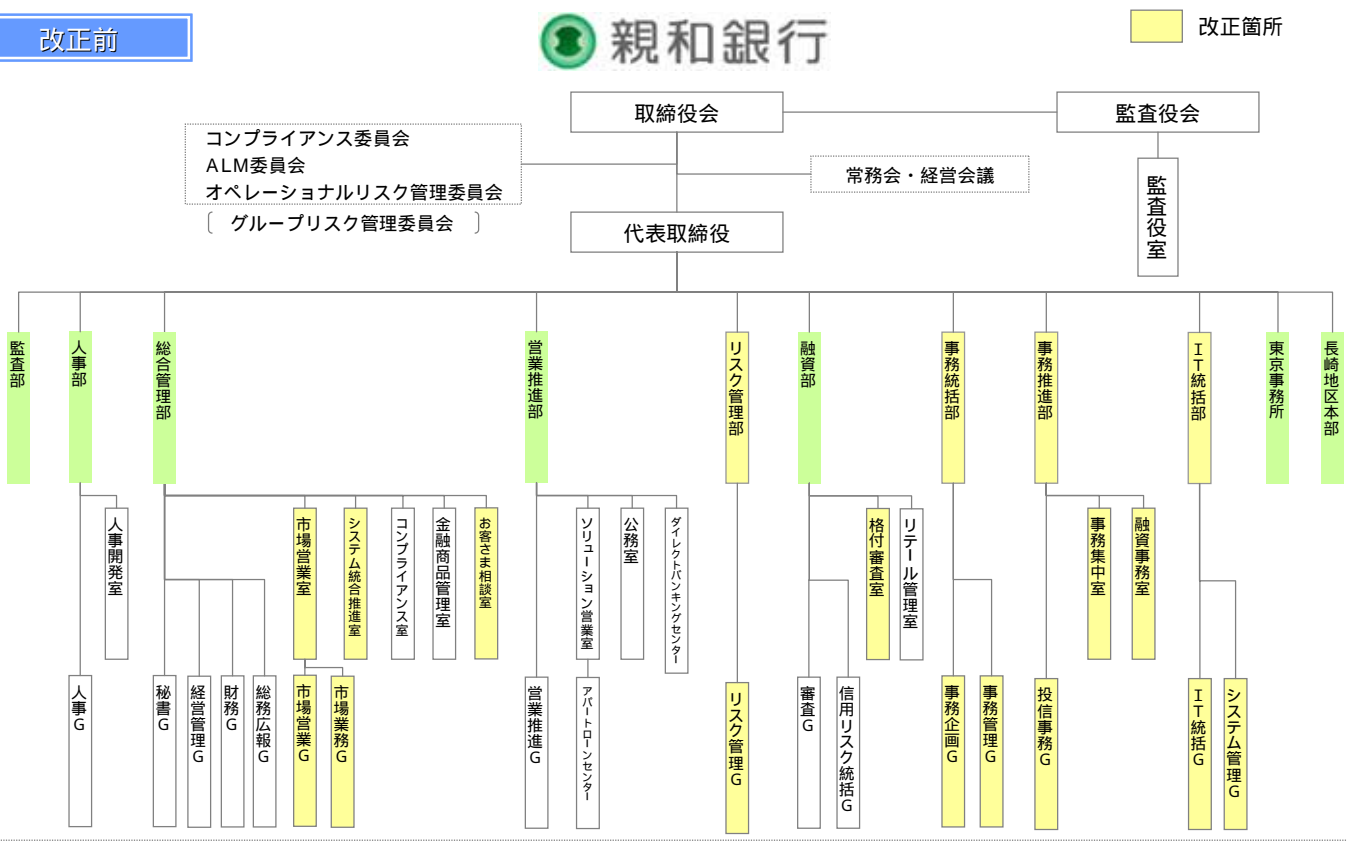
改正前

親和銀行

改正箇所

取締役会

監査役会

監査役室

コンプライアンス委員会
ALM委員会
オペレーショナルリスク管理委員会
〔 グループリスク管理委員会 〕

常務会・経営会議

代表取締役

監査部

人事部
人事開発室
人事G

総合管理部
秘書G
経営管理G
財務G
総務広報G
市場営業室
市場営業G
市場業務G
システム統合推進室
コンプライアンス室
金融商品管理室
お客さま相談室

営業推進部
営業推進G
ソリューション営業室
アパートローンセンター
公務室
ダイレクトバンキングセンター

リスク管理部
リスク管理G

融資部
審査G
信用リスク統括G
格付審査室
リテール管理室

事務統括部
事務企画G
事務管理G

事務推進部
投信事務G
事務集中室
融資事務室

IT統括部
IT統括G
システム管理G

東京事務所

長崎地区本部